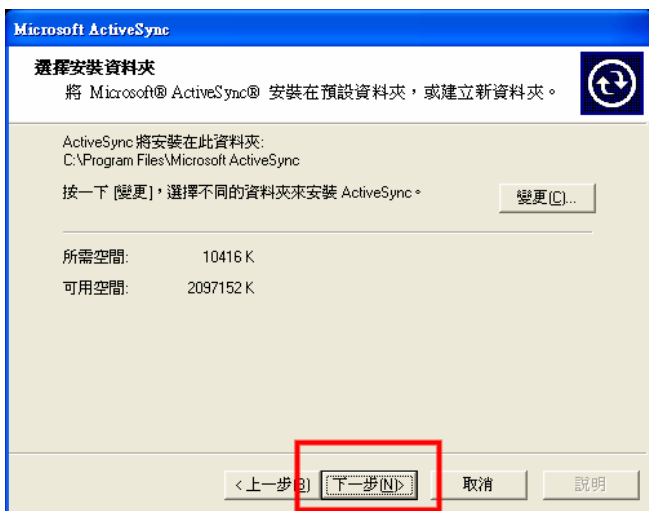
Microsoft ActiveSync

選擇安裝資料夾

將 Microsoft® ActiveSync® 安裝在預設資料夾，或建立新資料夾。

ActiveSync 將安裝在此資料夾:
C:\Program Files\Microsoft ActiveSync

按一下 [變更]，選擇不同的資料夾來安裝 ActiveSync。

變更(C)...

所需空間: 10416 K

可用空間: 2097152 K

< 上一步(B) 下一步(N) > 取消 說明